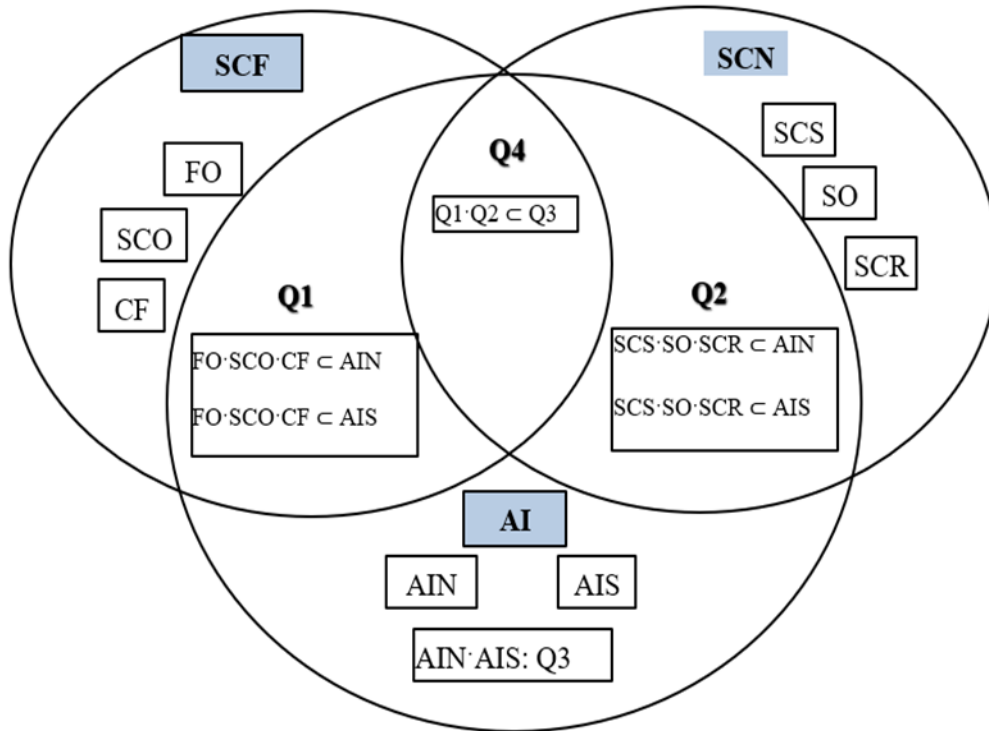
SCF

SCN

FO

SCO

CF

SCS

SO

SCR

Q4

$Q1 \cdot Q2 \subset Q3$

Q1

$FO \cdot SCO \cdot CF \subset AIN$

$FO \cdot SCO \cdot CF \subset AIS$

Q2

$SCS \cdot SO \cdot SCR \subset AIN$

$SCS \cdot SO \cdot SCR \subset AIS$

AI

AIN

AIS

$AIN \cdot AIS$: Q3